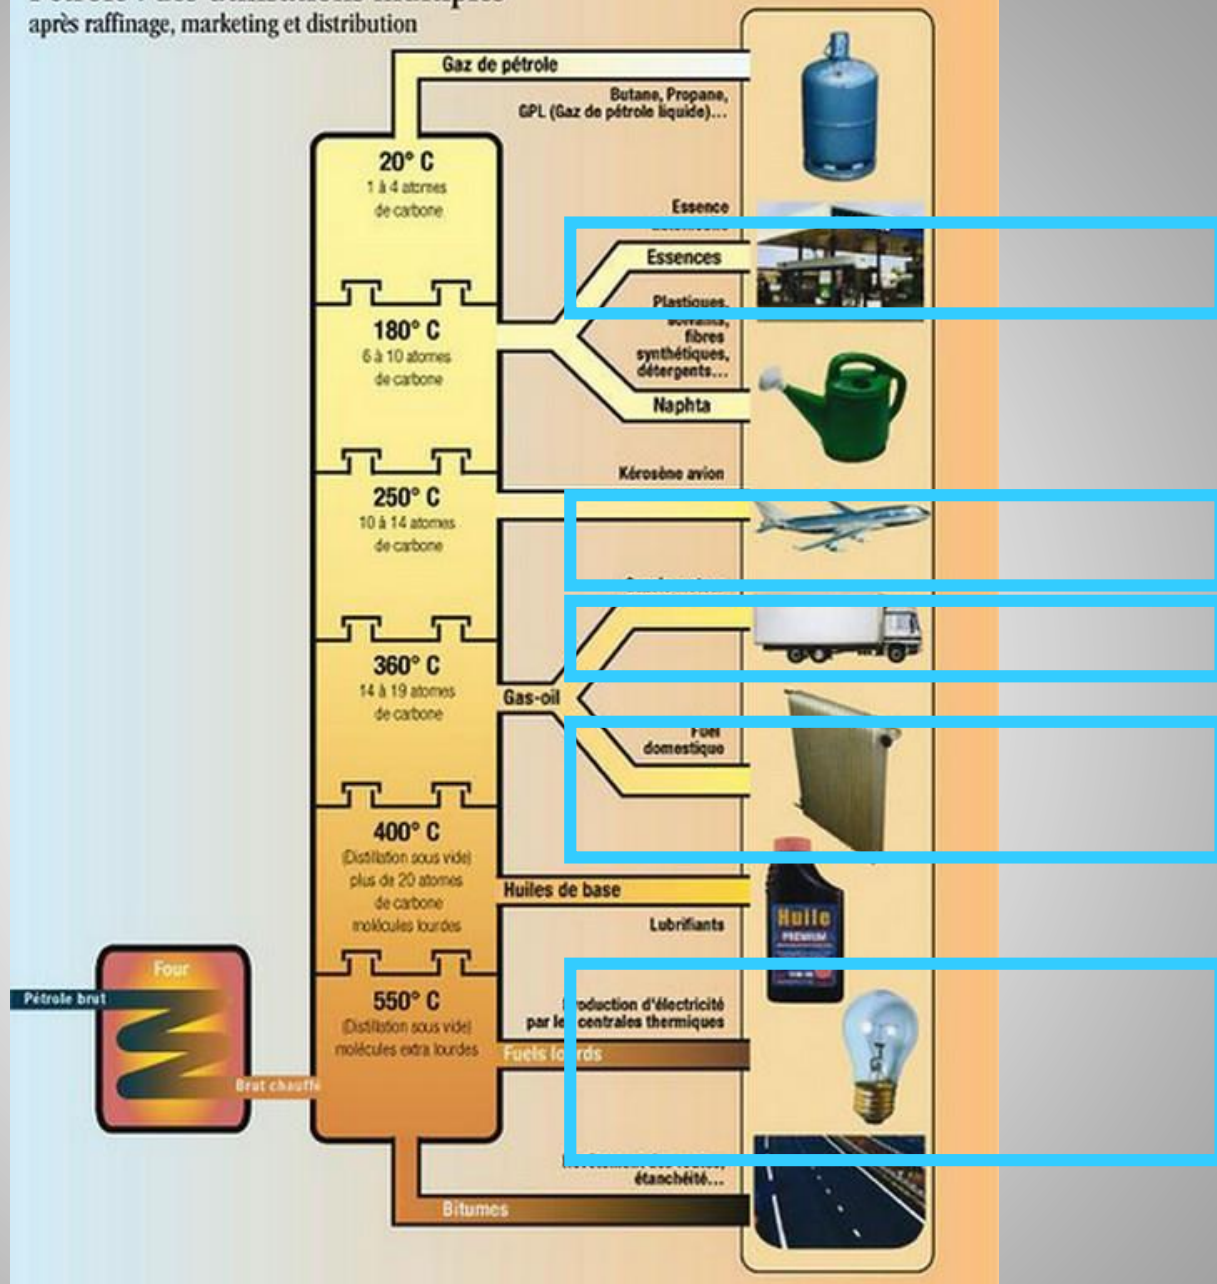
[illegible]
après raffinage, marketing et distribution

Gaz de pétrole

Butane, Propane, GPL (Gaz de pétrole liquide)...

20° C
1 à 4 atomes de carbone

Essence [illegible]

Essences

Plastiques, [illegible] fibres synthétiques, détergents...

180° C
6 à 10 atomes de carbone

Naphta

Kérosène avion

250° C
10 à 14 atomes de carbone

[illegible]

360° C
14 à 19 atomes de carbone

Gas-oil

Fuel domestique

400° C
(Distillation sous vide)
plus de 20 atomes de carbone
molécules lourdes

Huiles de base

Lubrifiants

Huile PREMIUM

Four

Pétrole brut

550° C
(Distillation sous vide)
molécules extra lourdes

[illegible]oduction d'électricité par le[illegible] centrales thermiques

Fuels lo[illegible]rds

Brut chauffé

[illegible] étanchéité...

Bitumes